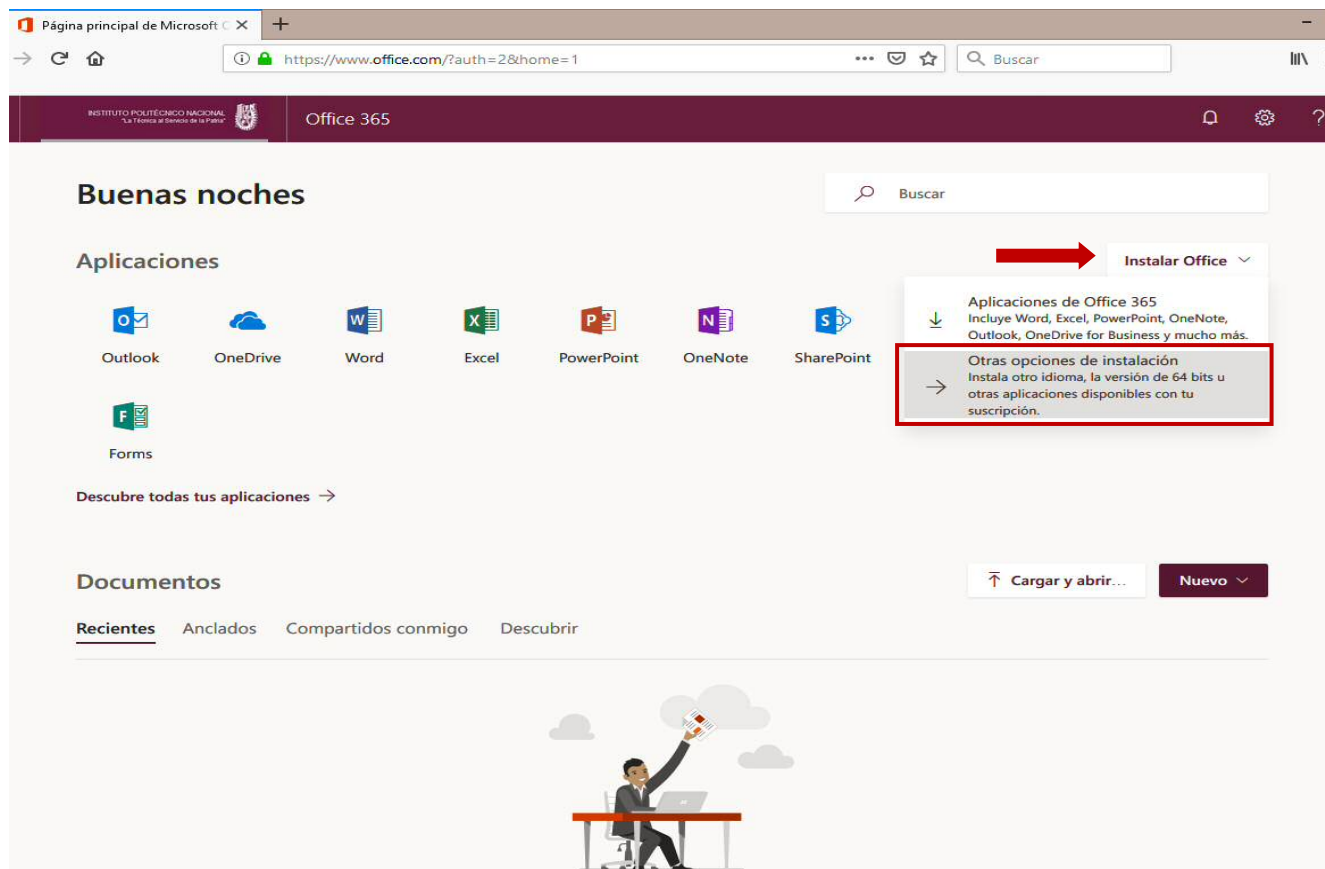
Página principal de Microsoft C ×

https://www.office.com/?auth=2&home=1

Buscar

INSTITUTO POLITÉCNICO NACIONAL "La Técnica al Servicio de la Patria"

Office 365

Buenas noches

Buscar

Aplicaciones

Instalar Office

Aplicaciones de Office 365
Incluye Word, Excel, PowerPoint, OneNote, Outlook, OneDrive for Business y mucho más.

Otras opciones de instalación
Instala otro idioma, la versión de 64 bits u otras aplicaciones disponibles con tu suscripción.

Outlook
OneDrive
Word
Excel
PowerPoint
OneNote
SharePoint

Forms

Descubre todas tus aplicaciones →

Documentos

Cargar y abrir...

Nuevo

Recientes
Anclados
Compartidos conmigo
Descubrir